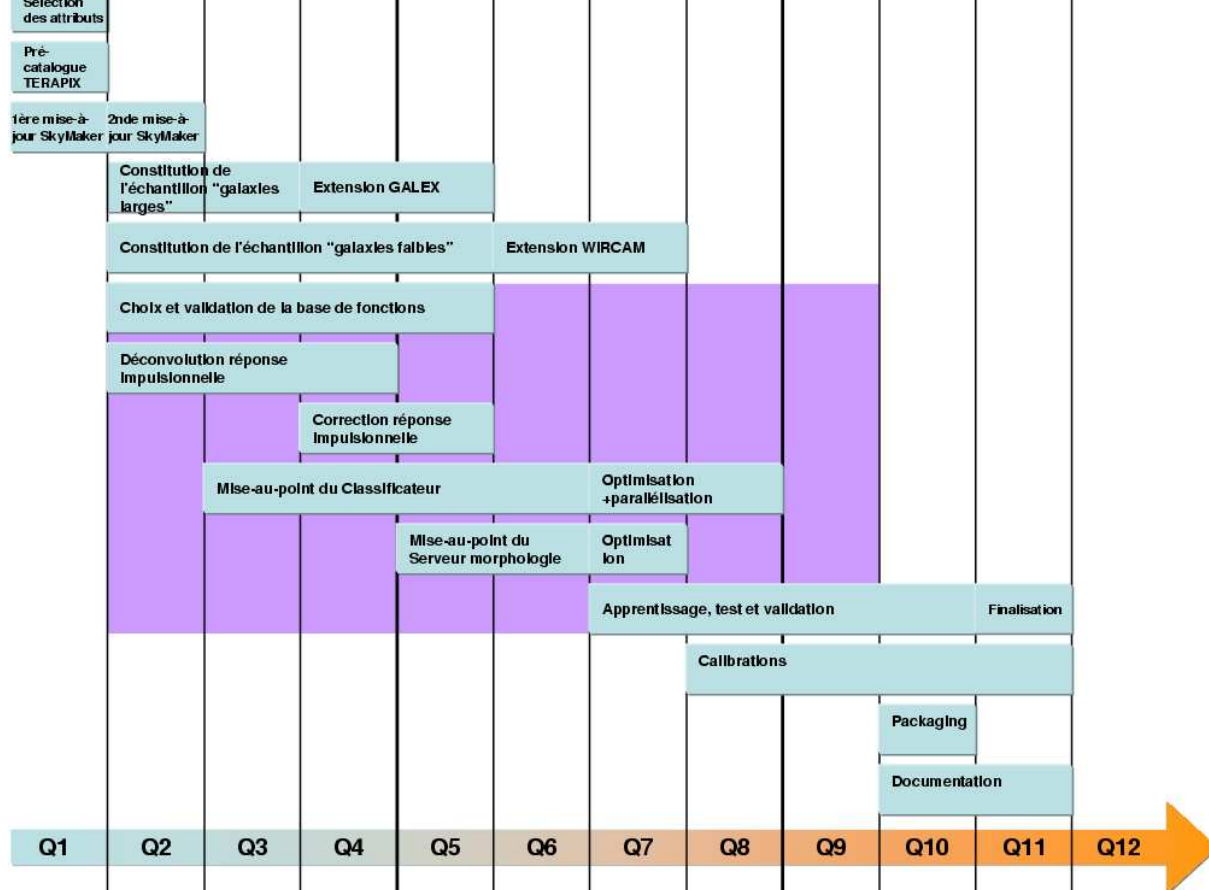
Sélection des attributs

Pré-catalogue TERAPIX

1ère mise-à-jour SkyMaker

2nde mise-à-jour SkyMaker

Constitution de l'échantillon "galaxies larges"

Extension GALEX

Constitution de l'échantillon "galaxies faibles"

Extension WIRCAM

Choix et validation de la base de fonctions

Déconvolution réponse impulsionnelle

Correction réponse impulsionnelle

Mise-au-point du Classificateur

Optimisation +parallélisation

Mise-au-point du Serveur morphologie

Optimisat ion

Apprentissage, test et validation

Finalisation

Calibrations

Packaging

Documentation

Q1 Q2 Q3 Q4 Q5 Q6 Q7 Q8 Q9 Q10 Q11 Q12